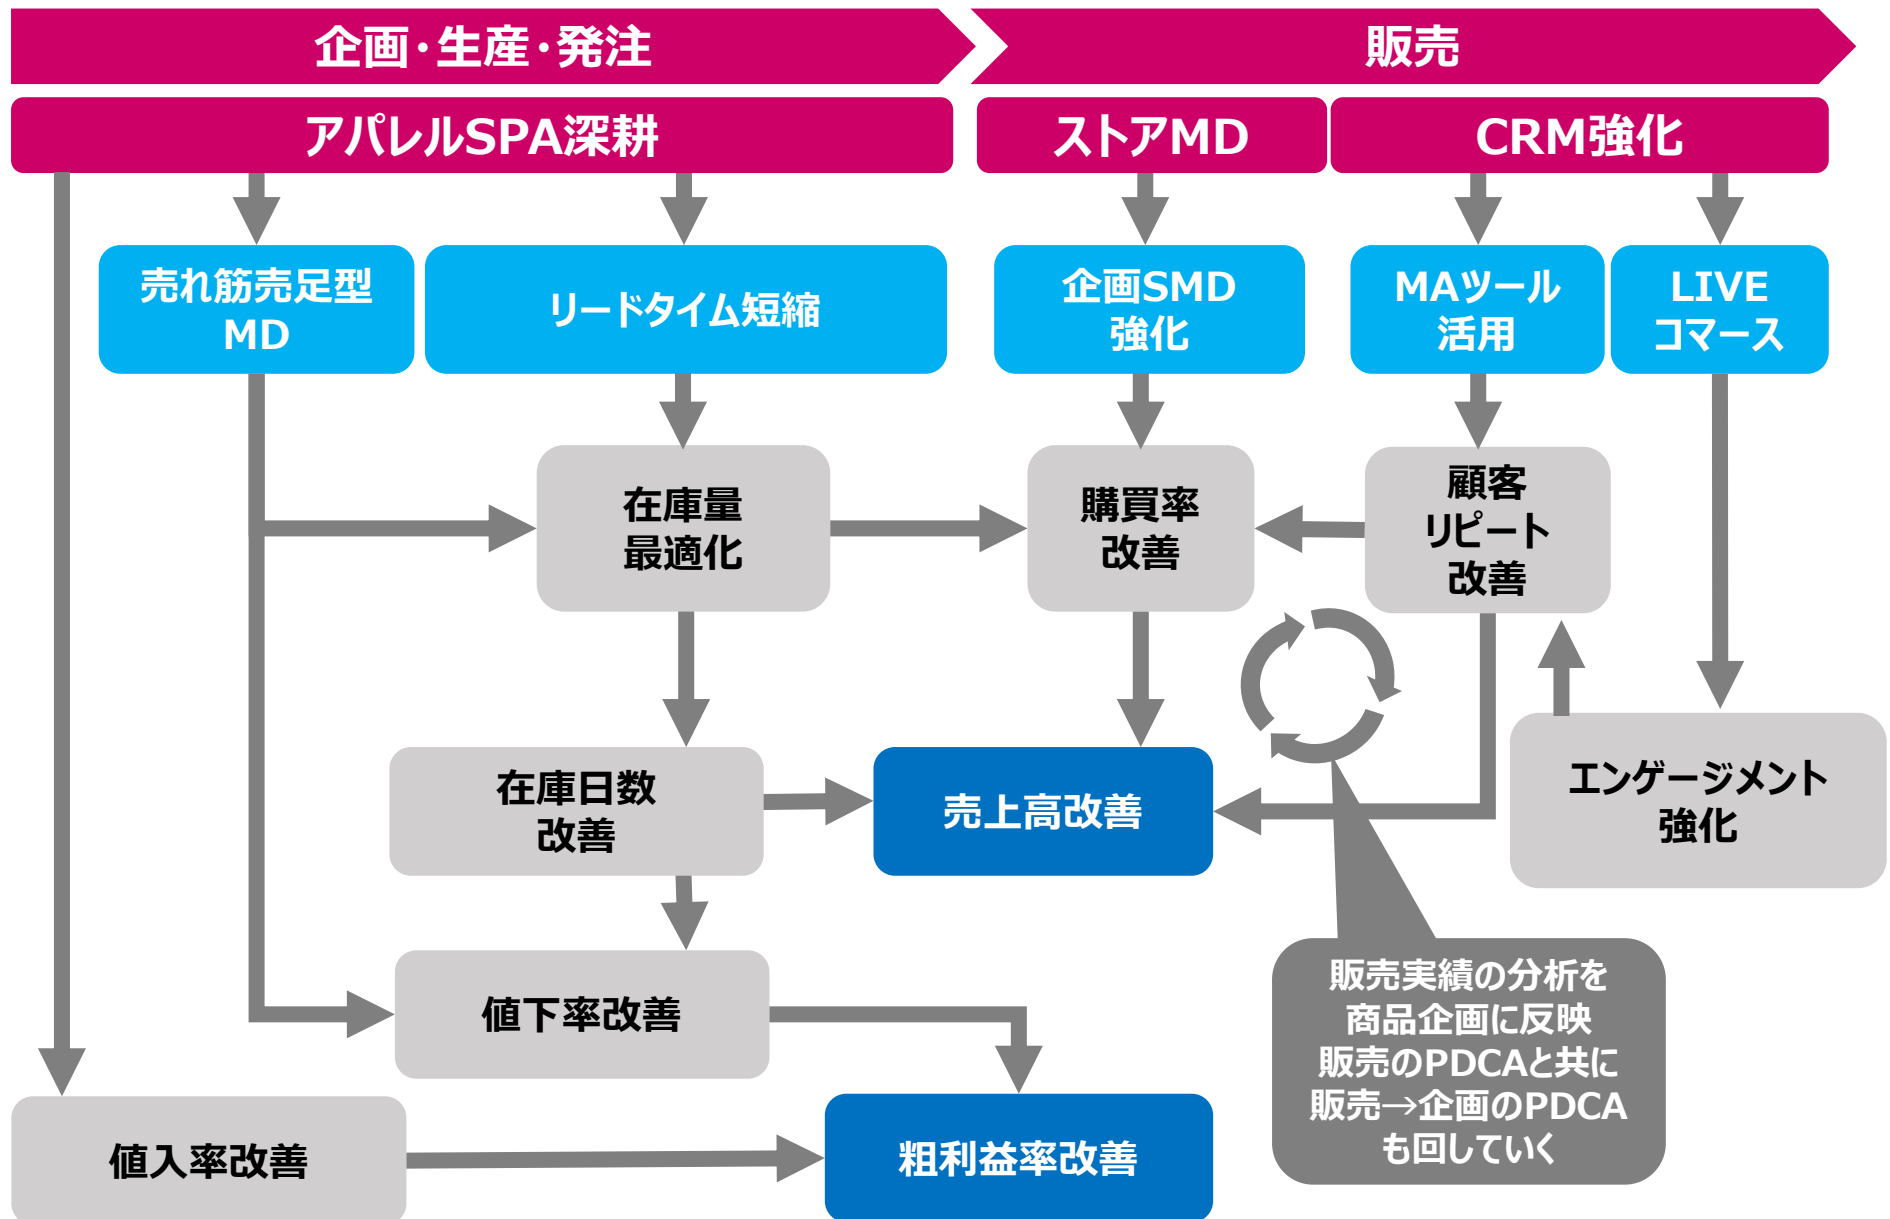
企画・生産・発注

販売

アパレルSPA深耕

ストアMD

CRM強化

売れ筋売足型 MD

リードタイム短縮

企画SMD 強化

MAツール 活用

LIVE コマース

在庫量 最適化

購買率 改善

顧客 リピート 改善

在庫日数 改善

売上高改善

エンゲージメント 強化

値下率改善

販売実績の分析を 商品企画に反映 販売のPDCAと共に 販売→企画のPDCA も回していく

値入率改善

粗利益率改善